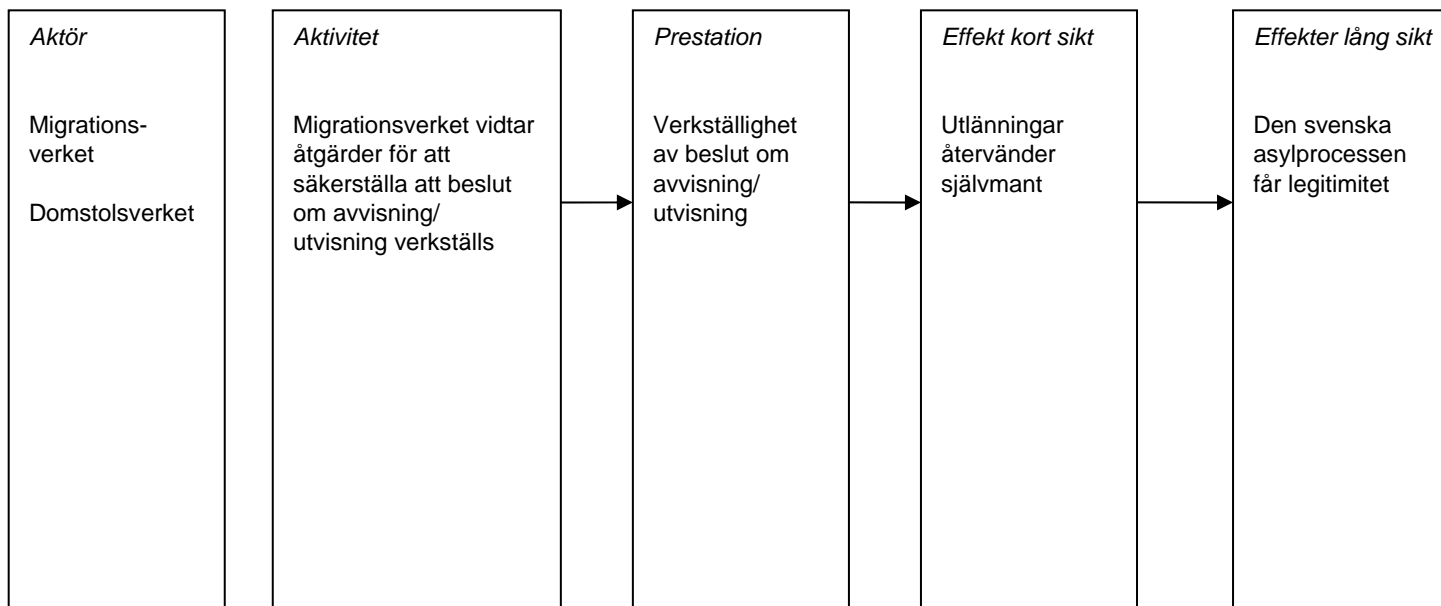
Aktör

Migrationsverket

Domstolsverket

Aktivitet

Migrationsverket vidtar åtgärder för att säkerställa att beslut om avvisning/ utvisning verkställs

Prestation

Verkställighet av beslut om avvisning/ utvisning

Effekt kort sikt

Utlänningar återvänder självmant

Effekter lång sikt

Den svenska asylprocessen får legitimitet